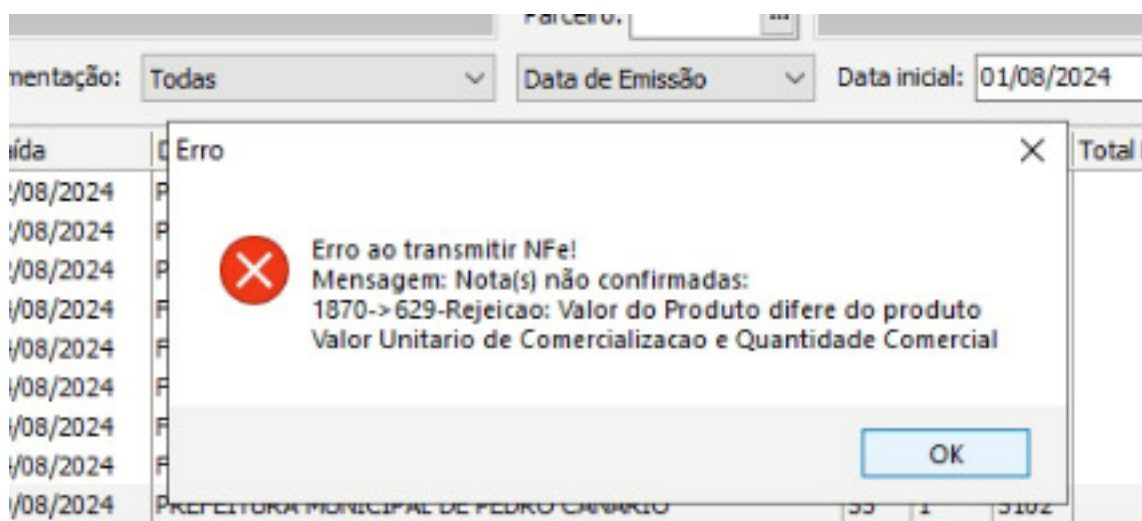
Parceiro: ...

nentação: Todas Data de Emissão Data inicial: 01/08/2024

ída Total

/08/2024 P
/08/2024 P
/08/2024 P
/08/2024 F
/08/2024 F
/08/2024 F
/08/2024 F
/08/2024 F
/08/2024 PREFEITURA MUNICIPAL DE PEDRO CANARIO 55 1 5102

Erro

Erro ao transmitir NFe!
Mensagem: Nota(s) não confirmadas:
1870->629-Rejeicao: Valor do Produto difere do produto Valor Unitario de Comercializacao e Quantidade Comercial

OK